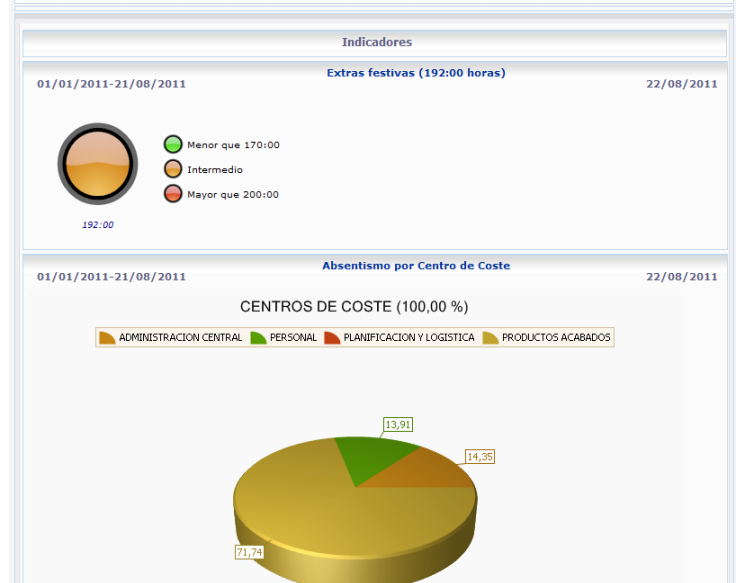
Indicadores

Extras festivas (192:00 horas)

01/01/2011-21/08/2011

22/08/2011

Menor que 170:00

Intermedio

Mayor que 200:00

192:00

Absentismo por Centro de Coste

01/01/2011-21/08/2011

22/08/2011

CENTROS DE COSTE (100,00 %)

ADMINISTRACION CENTRAL PERSONAL PLANIFICACION Y LOGISTICA PRODUCTOS ACABADOS

13,91

14,35

71,74